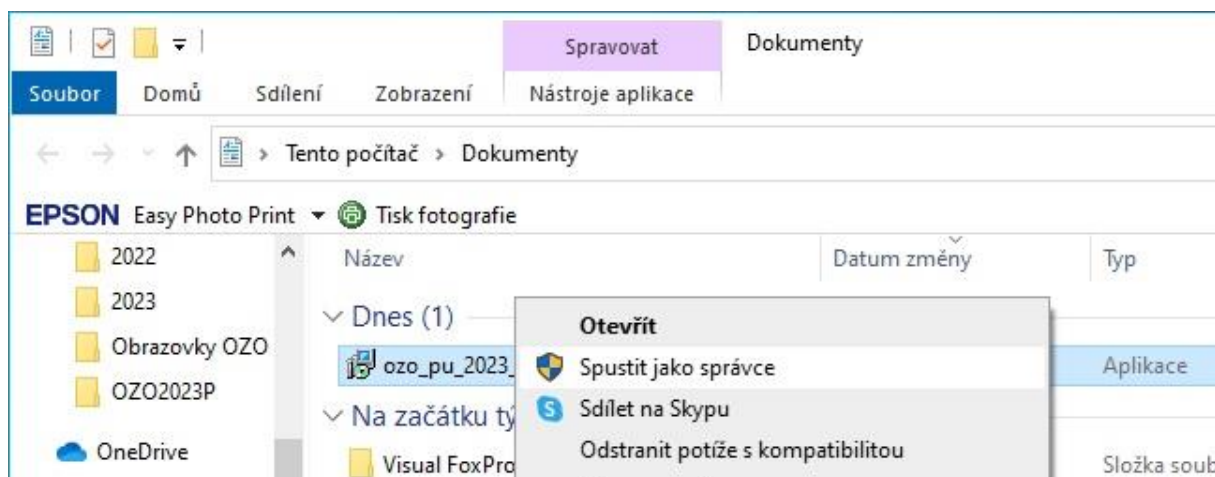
Spravovat
Dokumenty

Soubor Domů Sdílení Zobrazení Nástroje aplikace

Tento počítač › Dokumenty

EPSON Easy Photo Print Tisk fotografie

2022
2023
Obrazovky OZO
OZO2023P
OneDrive

Název
Datum změny
Typ

Dnes (1)
ozo_pu_2023_
Aplikace
Na začátku tý
Visual FoxPro
Složka soub

Otevřít
Spustit jako správce
Sdílet na Skypu
Odstranit potíže s kompatibilitou